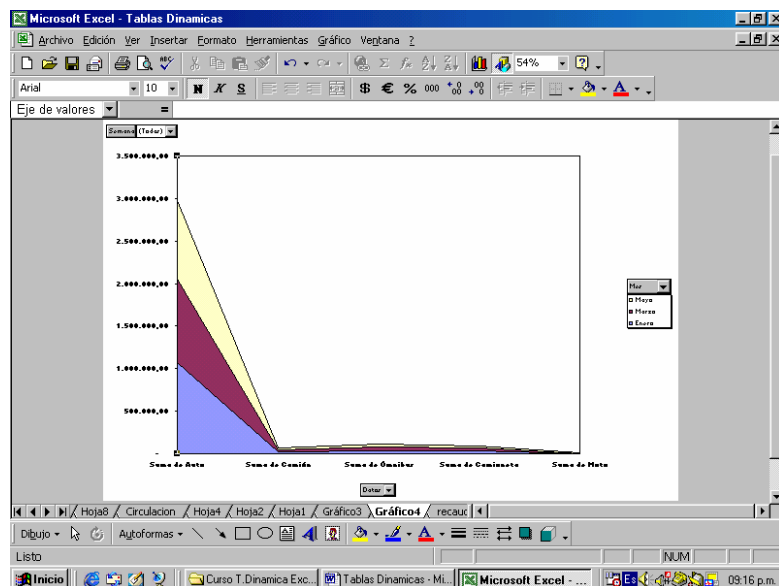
Microsoft Excel - Tablas Dinamicas

Archivo Edición Ver Insertar Formato Herramientas Gráfico Ventana ?

54%

Arial 10 N K S

Eje de valores =

Semana (Todas)

3.500.000,00

3.000.000,00

2.500.000,00

2.000.000,00

1.500.000,00

1.000.000,00

500.000,00

-

Suma de Auto Suma de Camión Suma de Ómnibus Suma de Camioneta Suma de Moto

Datos

Mes

Mayo

Marzo

Enero

Hoja8 Circulacion Hoja4 Hoja2 Hoja1 Gráfico3 Gráfico4 recauc

Dibujo Autoformas

Listo NUM

Inicio Curso T.Dinamica Exc... Tablas Dinamicas - Mi... Microsoft Excel - ... 09:16 p.m.